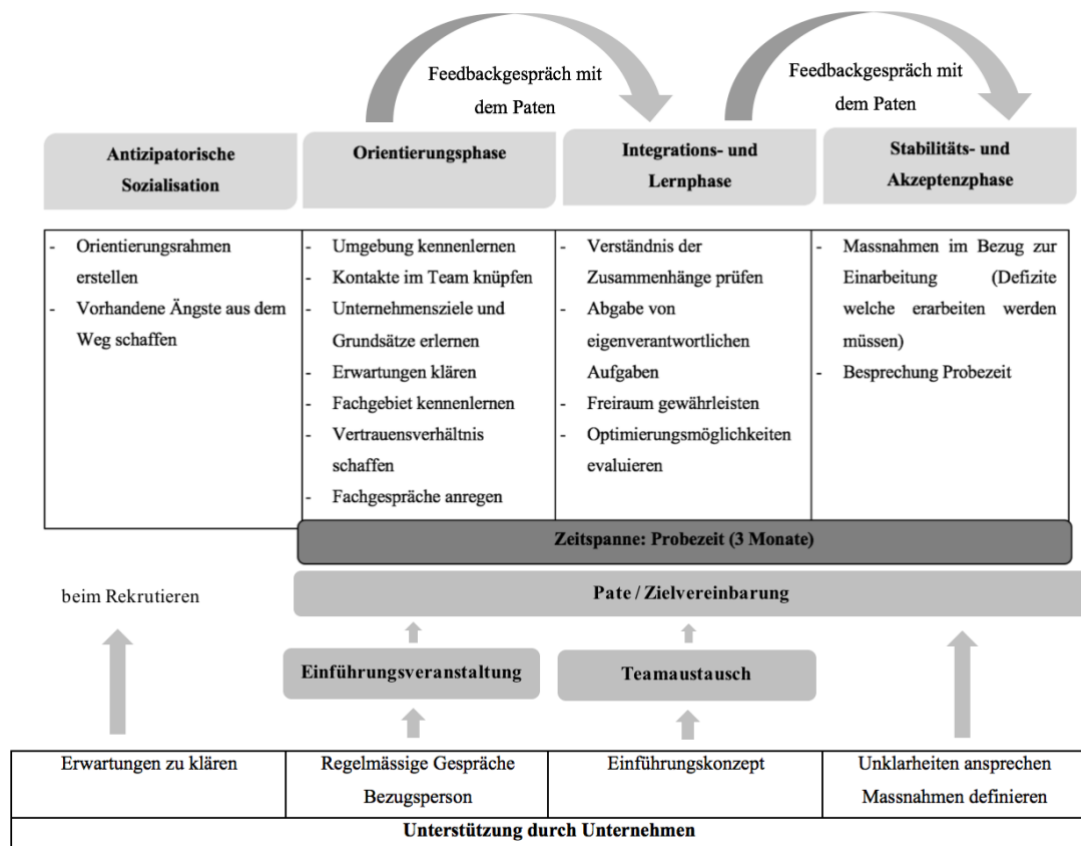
Feedbackgespräch mit dem Paten

Feedbackgespräch mit dem Paten

| Antizipatorische Sozialisation | Orientierungsphase | Integrations- und Lernphase | Stabilitäts- und Akzeptenzphase |
|---|---|---|---|
| - Orientierungsrahmen erstellen<br>- Vorhandene Ängste aus dem Weg schaffen | - Umgebung kennenlernen<br>- Kontakte im Team knüpfen<br>- Unternehmensziele und Grundsätze erlernen<br>- Erwartungen klären<br>- Fachgebiet kennenlernen<br>- Vertrauensverhältnis schaffen<br>- Fachgespräche anregen | - Verständnis der Zusammenhänge prüfen<br>- Abgabe von eigenverantwortlichen Aufgaben<br>- Freiraum gewährleisten<br>- Optimierungsmöglichkeiten evaluieren | - Massnahmen im Bezug zur Einarbeitung (Defizite welche erarbeiten werden müssen)<br>- Besprechung Probezeit |

Zeitspanne: Probezeit (3 Monate)

beim Rekrutieren

Pate / Zielvereinbarung

Einführungsveranstaltung

Teamaustausch

| Erwartungen zu klären | Regelmässige Gespräche Bezugsperson | Einführungskonzept | Unklarheiten ansprechen Massnahmen definieren |
|---|---|---|---|

Unterstützung durch Unternehmen